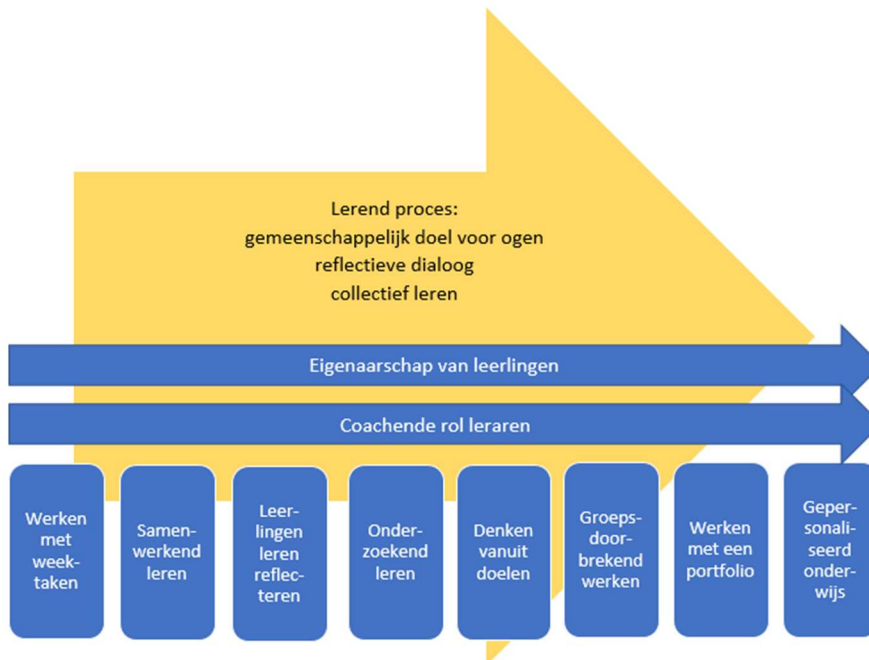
Lerend proces:
gemeenschappelijk doel voor ogen
reflectieve dialoog
collectief leren

Eigenaarschap van leerlingen

Coachende rol leraren

Werken met weektaken

Samenwerkend leren

Leerlingen leren reflecteren

Onderzoekend leren

Denken vanuit doelen

Groepsdoorbrekend werken

Werken met een portfolio

Gepersonaliseerd onderwijs